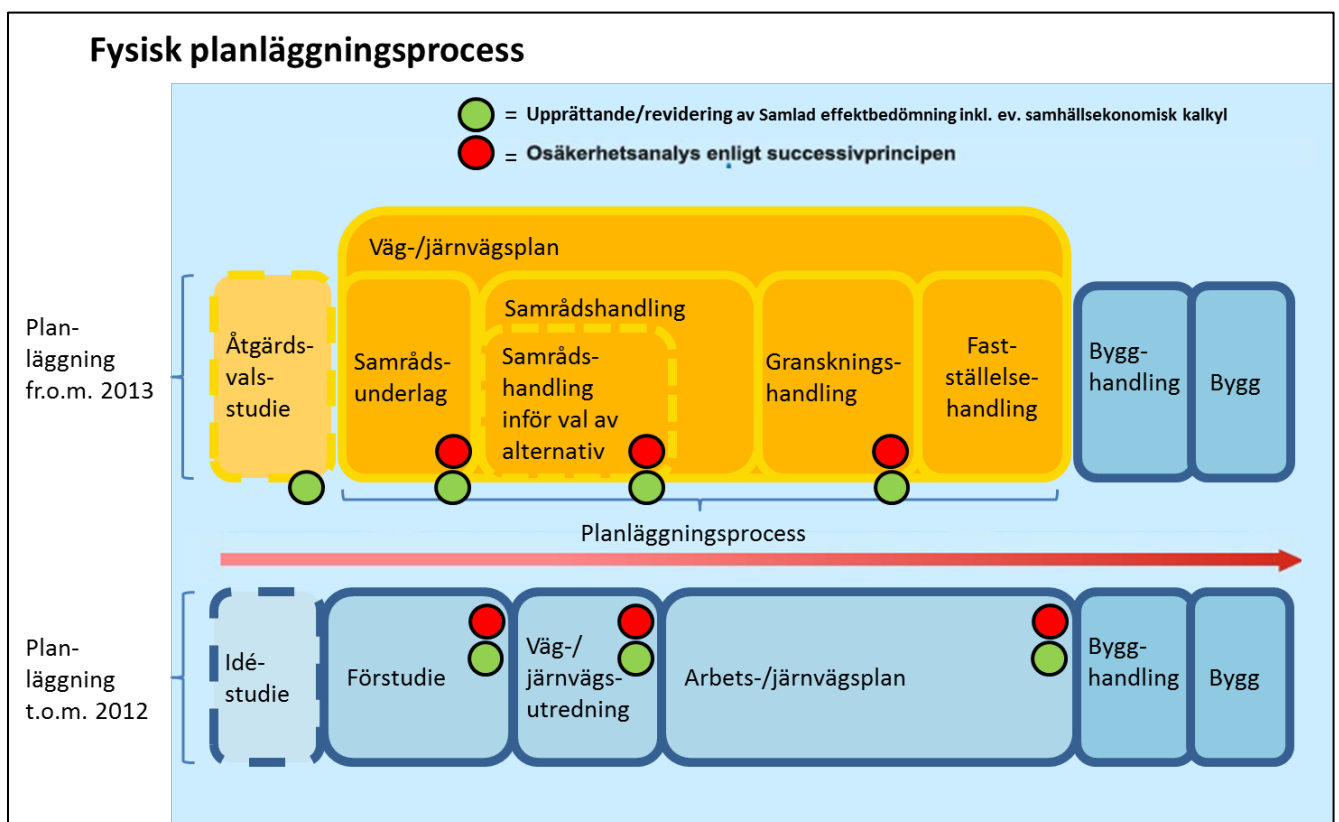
Fysisk planläggningsprocess

= Upprättande/revidering av Samlad effektbedömning inkl. ev. samhällsekonomisk kalkyl

= Osäkerhetsanalys enligt successivprincipen

Plan-läggning fr.o.m. 2013

Åtgärds-vals-studie

Väg-/järnvägsplan

Samråds-underlag

Samrådshandling

Samråds-handling inför val av alternativ

Gransknings-handling

Fast-ställelse-handling

Bygg-handling

Bygg

Planläggningsprocess

Plan-läggning t.o.m. 2012

Idé-studie

Förstudie

Väg-/järnvägs-utredning

Arbets-/järnvägsplan

Bygg-handling

Bygg